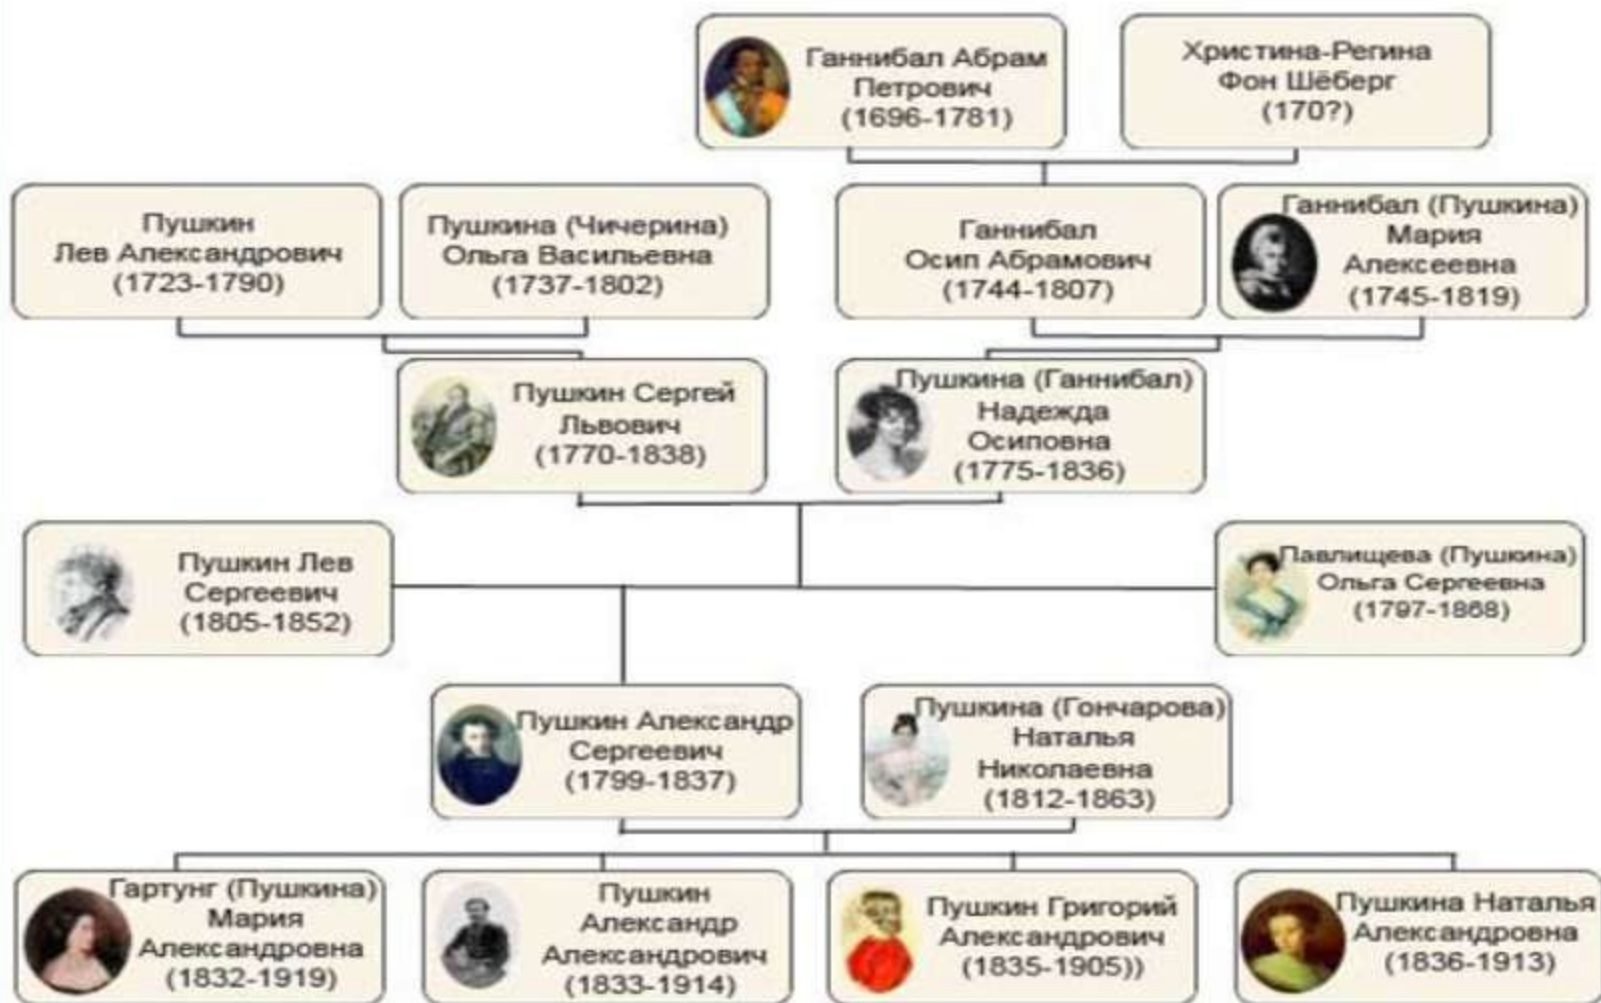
Ганнибал Абрам Петрович (1696-1781)

Христина-Регина Фон Шёберг (170?)

Пушкин Лев Александрович (1723-1790)

Пушкина (Чичерина) Ольга Васильевна (1737-1802)

Ганнибал Осип Абрамович (1744-1807)

Ганнибал (Пушкина) Мария Алексеевна (1745-1819)

Пушкин Сергей Львович (1770-1838)

Пушкина (Ганнибал) Надежда Осиповна (1775-1836)

Пушкин Лев Сергеевич (1805-1852)

Павлищева (Пушкина) Ольга Сергеевна (1797-1868)

Пушкин Александр Сергеевич (1799-1837)

Пушкина (Гончарова) Наталья Николаевна (1812-1863)

Гартунг (Пушкина) Мария Александровна (1832-1919)

Пушкин Александр Александрович (1833-1914)

Пушкин Григорий Александрович (1835-1905))

Пушкина Наталья Александровна (1836-1913)